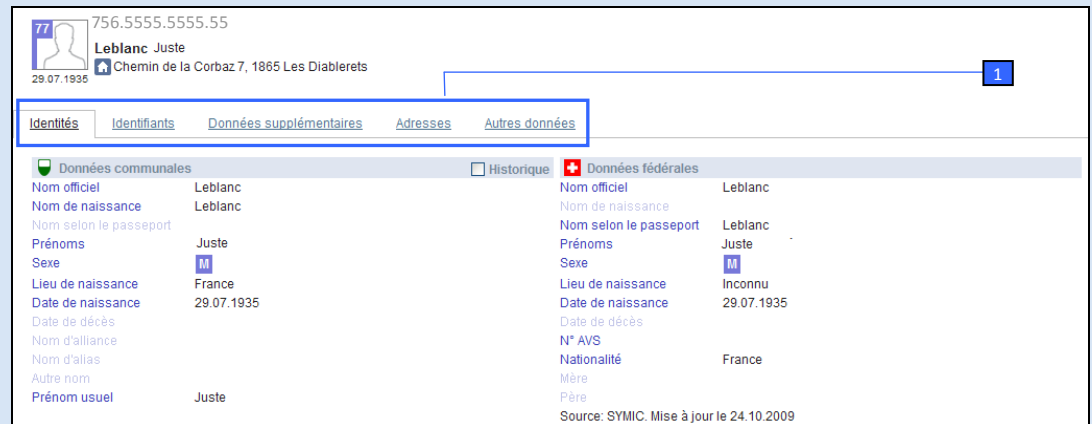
77

29.07.1935

756.5555.5555.55

Leblanc Juste

Chemin de la Corbaz 7, 1865 Les Diablerets

1

Identités Identifiants Données supplémentaires Adresses Autres données

Données communales

Historique

| | |
|---|---|
| Nom officiel | Leblanc |
| Nom de naissance | Leblanc |
| Nom selon le passeport | |
| Prénoms | Juste |
| Sexe | M |
| Lieu de naissance | France |
| Date de naissance | 29.07.1935 |
| Date de décès | |
| Nom d'alliance | |
| Nom d'alias | |
| Autre nom | |
| Prénom usuel | Juste |

Données fédérales

| | |
|---|---|
| Nom officiel | Leblanc |
| Nom de naissance | |
| Nom selon le passeport | Leblanc |
| Prénoms | Juste |
| Sexe | M |
| Lieu de naissance | Inconnu |
| Date de naissance | 29.07.1935 |
| Date de décès | |
| N° AVS | |
| Nationalité | France |
| Mère | |
| Père | |

Source: SYMIC. Mise à jour le 24.10.2009